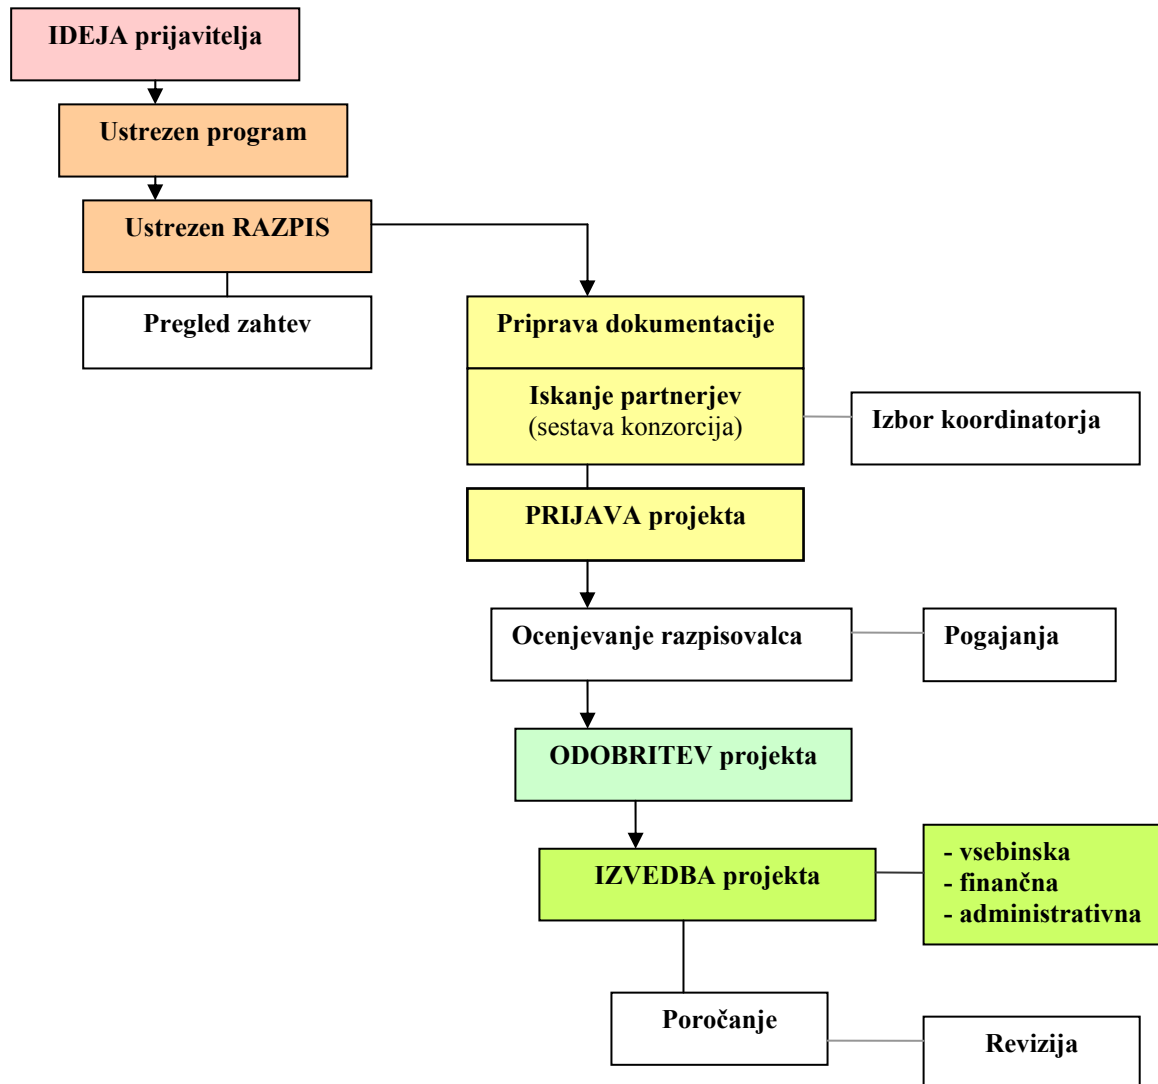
IDEJA prijavitelja

Ustrezen program

Ustrezen RAZPIS

Pregled zahtev

Priprava dokumentacije

Iskanje partnerjev (sestava konzorcija)

Izbor koordinatorja

PRIJAVA projekta

Ocenjevanje razpisovalca

Pogajanja

ODOBRITEV projekta

IZVEDBA projekta

- vsebinska
- finančna
- administrativna

Poročanje

Revizija